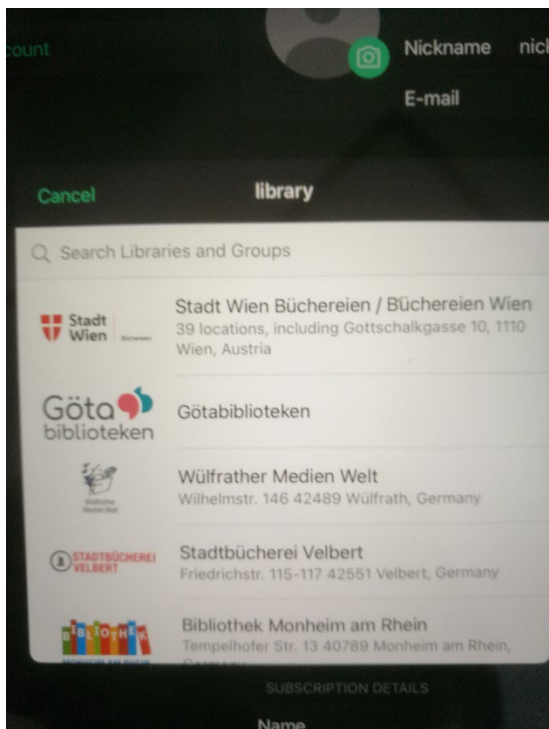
count

Nickname nic

E-mail

Cancel

library

Search Libraries and Groups

Stadt Wien Büchereien

Stadt Wien Büchereien / Büchereien Wien
39 locations, including Gottschalkgasse 10, 1110 Wien, Austria

Göta biblioteken

Götabiblioteken

Wülfrather Medien Welt

Wülfrather Medien Welt
Wilhelmstr. 146 42489 Wülfrath, Germany

STADTBÜCHEREI VELBERT

Stadtbücherei Velbert
Friedrichstr. 115-117 42551 Velbert, Germany

BIBLIOTHEK

Bibliothek Monheim am Rhein
Tempelhofer Str. 13 40789 Monheim am Rhein, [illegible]

SUBSCRIPTION DETAILS

Name